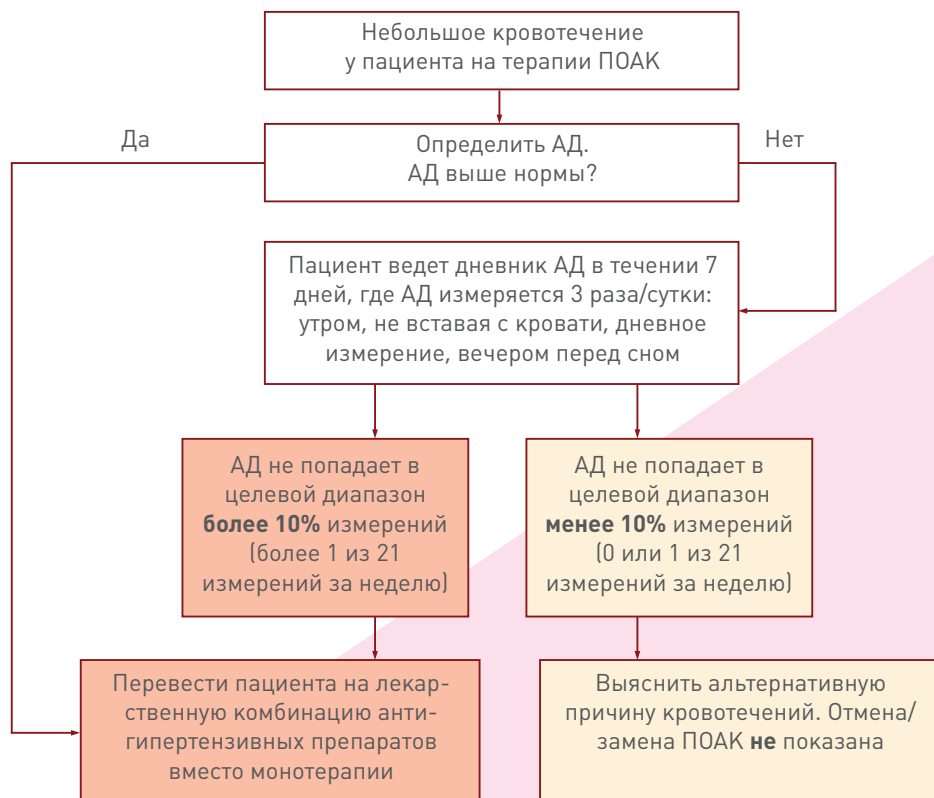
Небольшое кровотечение у пациента на терапии ПОАК

Да

Определить АД. АД выше нормы?

Нет

Пациент ведет дневник АД в течении 7 дней, где АД измеряется 3 раза/сутки: утром, не вставая с кровати, дневное измерение, вечером перед сном

АД не попадает в целевой диапазон **более 10%** измерений (более 1 из 21 измерений за неделю)

АД не попадает в целевой диапазон **менее 10%** измерений (0 или 1 из 21 измерений за неделю)

Перевести пациента на лекарственную комбинацию антигипертензивных препаратов вместо монотерапии

Выяснить альтернативную причину кровотечений. Отмена/ замена ПОАК **не** показана